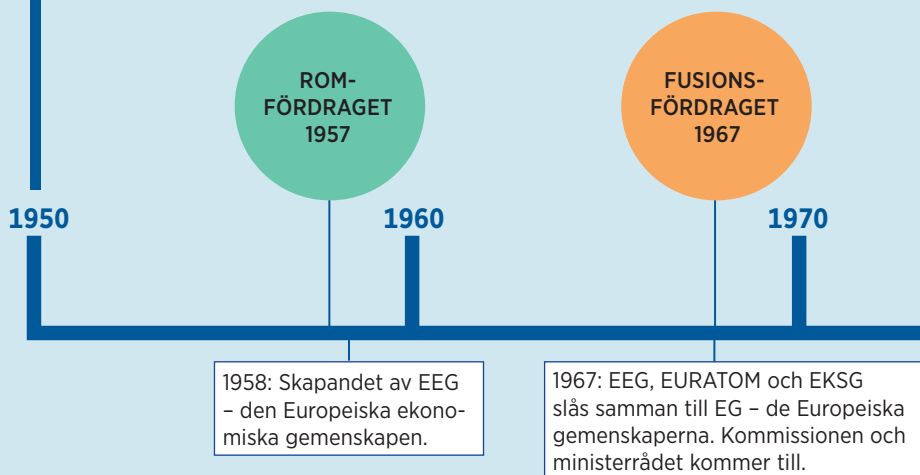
ROM-FÖRDRAGET 1957

FUSIONS-FÖRDRAGET 1967

1950

1960

1970

1958: Skapandet av EEG – den Europeiska ekonomiska gemenskapen.

1967: EEG, EURATOM och EKSG slås samman till EG – de Europeiska gemenskaperna. Kommissionen och ministerrådet kommer till.